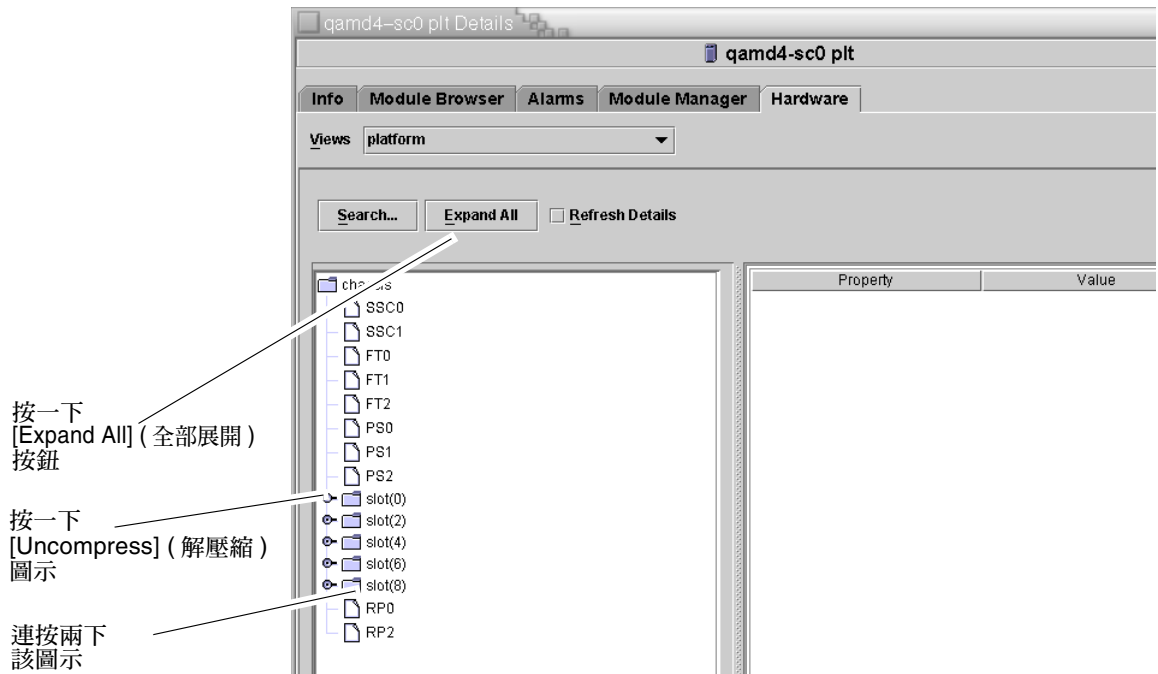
qamd4-sc0 plt Details

qamd4-sc0 plt

Info | Module Browser | Alarms | Module Manager | Hardware

Views platform

Search... Expand All Refresh Details

chassis
SSC0
SSC1
FT0
FT1
FT2
PS0
PS1
PS2
slot(0)
slot(2)
slot(4)
slot(6)
slot(8)
RP0
RP2

| Property | Value |
|---|---|

按一下 [Expand All] ( 全部展開 ) 按鈕

按一下 [Uncompress] ( 解壓縮 ) 圖示

連按兩下該圖示